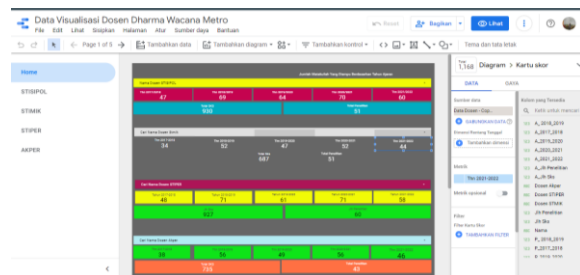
Data Visualisasi Dosen Dharma Wacana Metro

File Edit Lihat Sisipkan Halaman Atur Sumber daya Bantuan

Reset Bagikan Lihat

Page 1 of 5 Tambahkan data Tambahkan diagram Tambahkan kontrol Tema dan tata letak

Home

STISIPOL

STIMIK

STIPER

AKPER

Jumlah Mahasiswa Yang Diampu Berdasarkan Tahun Ajaran

Nama Dosen STISIPOL

47 69 64 70 60

930 51

34 52 47 52 44

687 51

Cari Nama Dosen STIPER

48 71 61 71

627 60

Cari Nama Dosen Akper

39 56 40 49

735 43

Diagram › Kartu skor

DATA GAYA

Sumber data

Data Dosen - Cop...

GABUNGKAN DATA

Dimensi Rentang Tanggal

Tambahkan dimensi

Metrik

Thn 2021-2022

Metrik opsional

Filter

Filter Kartu Skor

TAMBAHKAN FILTER

Kolom yang Tersedia

Ketik untuk mencari

A_2018_2019

A_2017_2018

A_2019_2020

A_2020_2021

A_2021_2022

A_Jn Penelitian

A_Jn Sks

Dosen Akper

Dosen STIPER

Dosen STMIK

Jn Penelitian

Jn Sks

Nama

P_2018_2019

P_2017_2018